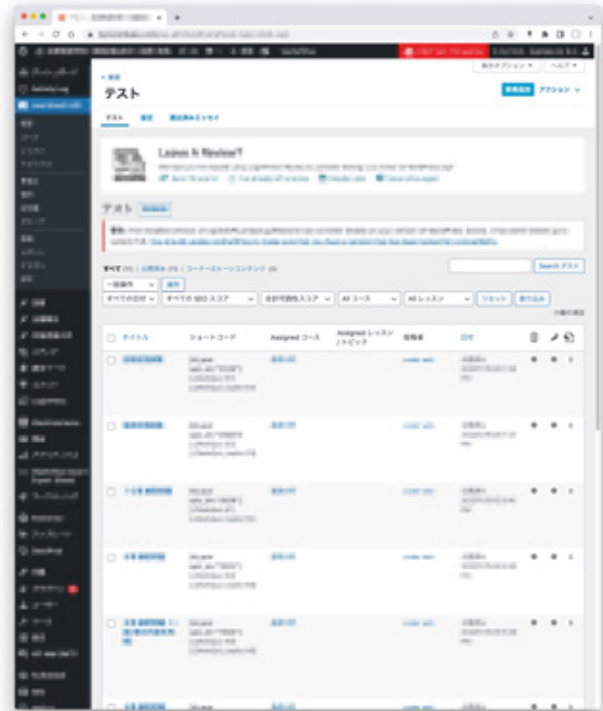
テスト

表示オプション ▼　ヘルプ ▼

新規追加　アクション

テスト

Leave A Review?

テスト

すべて　|　公開済み　|　コーナーストーンコンテンツ

一括操作　適用

すべての日付　すべての SEO スコア　全読可能性スコア　All コース　All レッスン　フィルター　絞り込み

Search テスト

タイトル　ショートコード　Assigned コース　Assigned レッスン / トピック　投稿者　日付

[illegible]